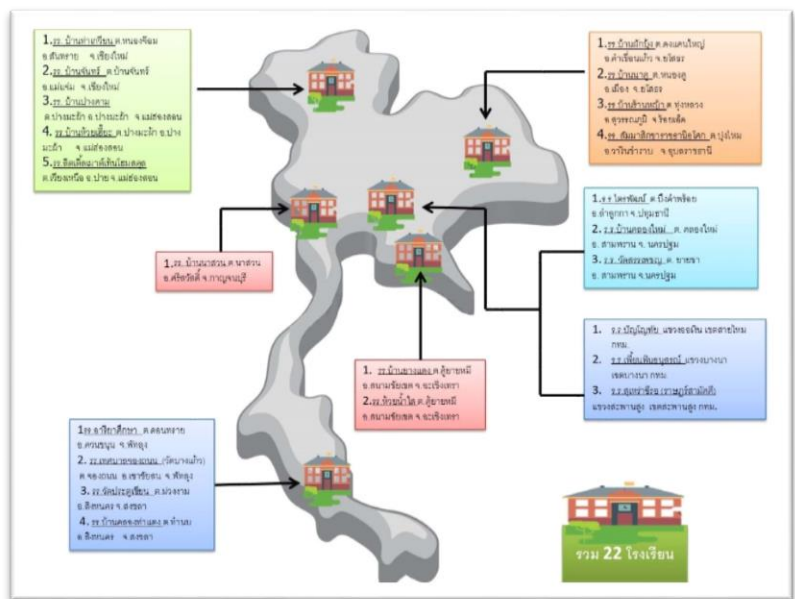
1.รร.บ้านท่าเกวียน ต.หนองจ๊อม อ.สันทราย จ.เชียงใหม่
2.รร.บ้านจันทร์ ต.บ้านจันทร์ อ.แม่แจ่ม จ.เชียงใหม่
3.รร.บ้านปางคาม ต.ปางมะผ้า อ.ปางมะผ้า จ.แม่ฮ่องสอน
4.รร.บ้านห้วยเฮี้ยะ ต.ปางมะผ้า อ.ปางมะผ้า จ.แม่ฮ่องสอน
5.รร.ชิดเชื้อมาลัยไทยสงเคราะห์ ต.เวียงเหนือ อ.ปาย จ.แม่ฮ่องสอน

1.รร.บ้านภักดี ต.ดอนแดนใหญ่ อ.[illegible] จ.ยโสธร
2.รร.บ้านนาค ต.หนองคู อ.เมือง จ.ยโสธร
3.รร.บ้านสร้างเหล็ก ต.ทุ่งทอง อ.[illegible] จ.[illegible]
4.รร.สัมมาสิกขาราชธานีอโศก ต.บุ่งไหม อ.วารินชำราบ จ.อุบลราชธานี

1.รร.บ้านนาสวน ต.นาสวน อ.ศรีสวัสดิ์ จ.กาญจนบุรี

1.ร.ร.ไตรรัตน์ ต.บึงคำพร้อย อ.ลำลูกกา จ.ปทุมธานี
2.ร.ร.บ้านคลองใหม่ ต.คลองใหม่ อ.สามพราน จ.นครปฐม
3.ร.ร.วัดดอนหวาย ต.บางช้าง อ.สามพราน จ.นครปฐม

1.ร.ร.ปัญญาวิทย์ แขวงจอมทอง เขตจอมทอง กทม.
2.ร.ร.เพื่อนพิเศษ แขวงบางนา เขตบางนา กทม.
3.ร.ร.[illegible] แขวงสะพานสูง เขตสะพานสูง กทม.

1.รร.บ้านบางแตง ต.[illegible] อ.สนามชัยเขต จ.ฉะเชิงเทรา
2.รร.ห้วยน้ำใส ต.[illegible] อ.สนามชัยเขต จ.ฉะเชิงเทรา

1.รร.อ.วิทยาศึกษา ต.ดอนทราย อ.ควนขนุน จ.พัทลุง
2.รร.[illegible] ต.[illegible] อ.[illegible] จ.พัทลุง
3.รร.จัดประสูเขียน ต.ม่วงงาม อ.สิงหนคร จ.สงขลา
4.รร.บ้านคลองต่างแดง ต.ทำนบ อ.สิงหนคร จ.สงขลา

รวม 22 โรงเรียน